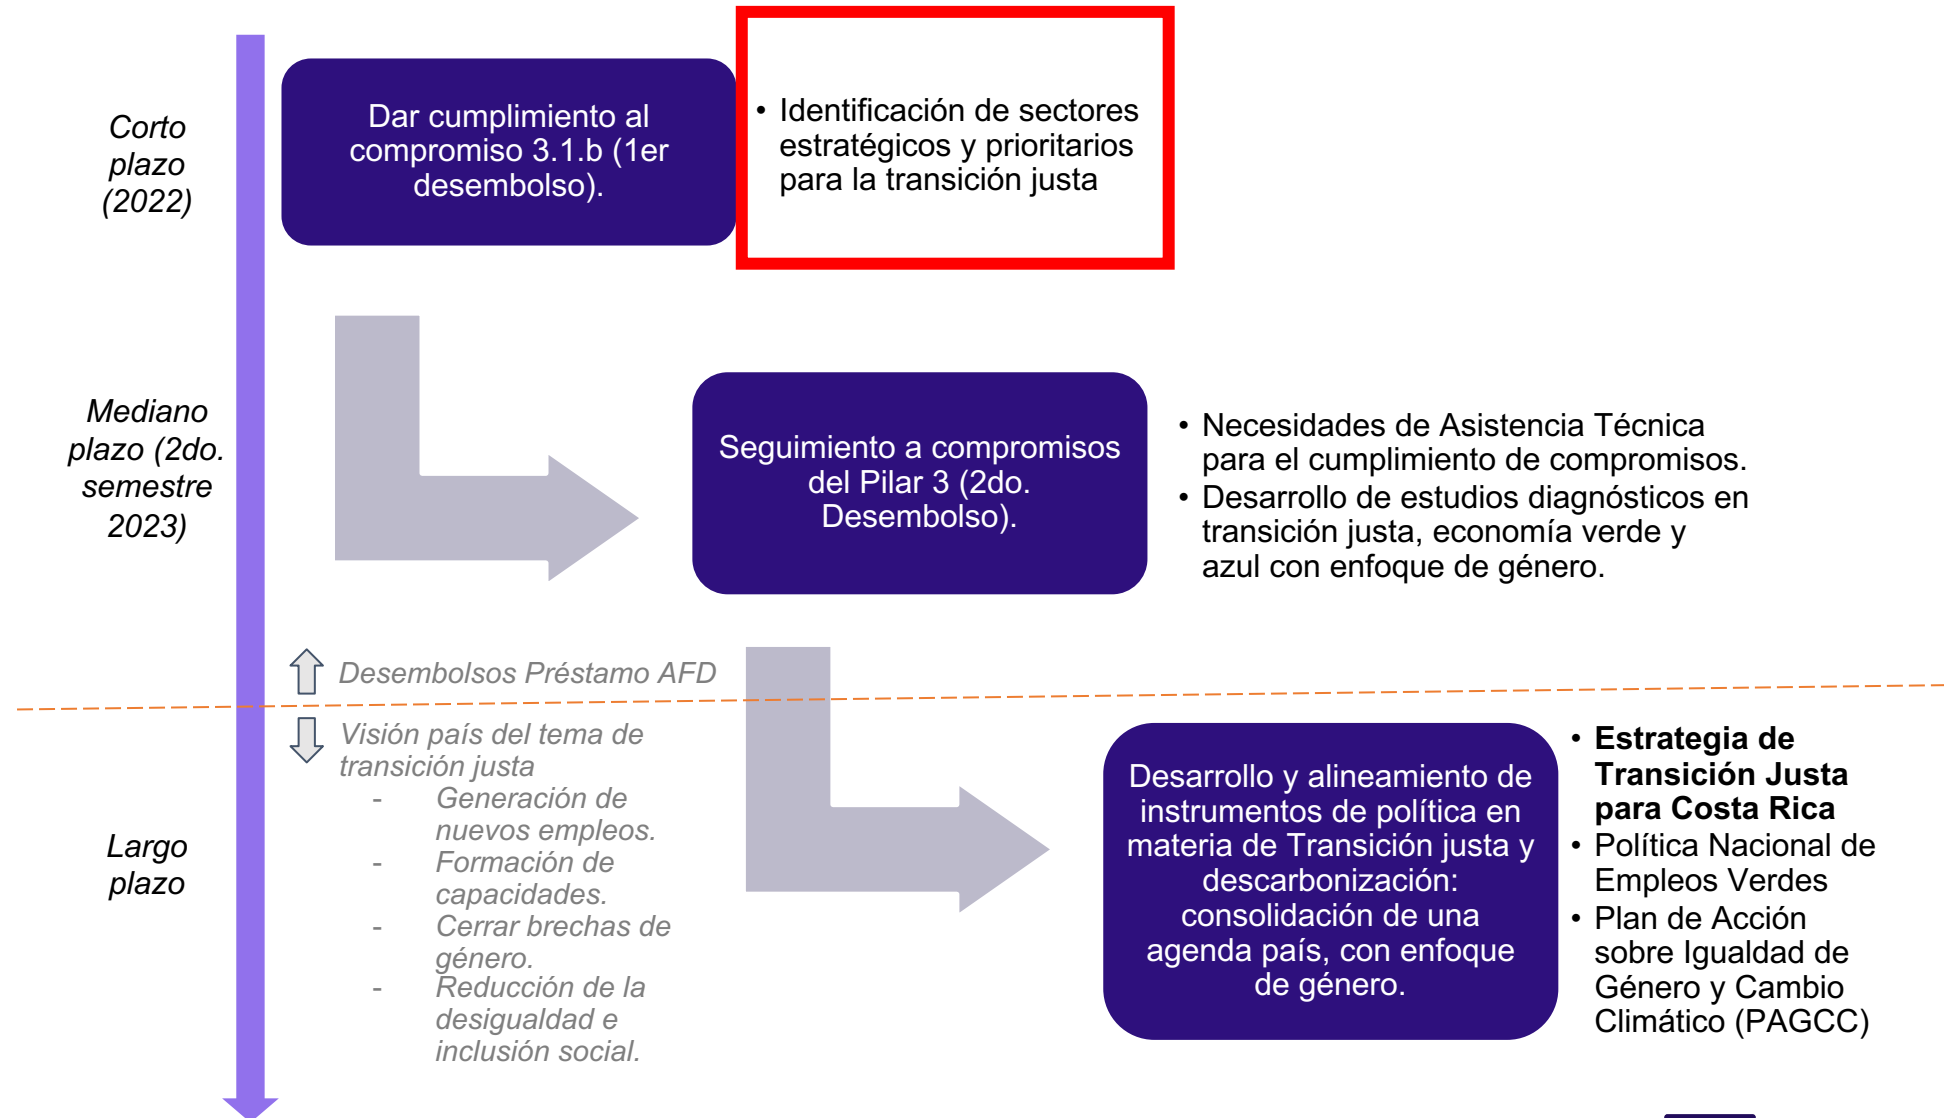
Corto plazo (2022)

Dar cumplimiento al compromiso 3.1.b (1er desembolso).

• Identificación de sectores estratégicos y prioritarios para la transición justa

Mediano plazo (2do. semestre 2023)

Seguimiento a compromisos del Pilar 3 (2do. Desembolso).

• Necesidades de Asistencia Técnica para el cumplimiento de compromisos.
• Desarrollo de estudios diagnósticos en transición justa, economía verde y azul con enfoque de género.

Desembolsos Préstamo AFD

Visión país del tema de transición justa
- Generación de nuevos empleos.
- Formación de capacidades.
- Cerrar brechas de género.
- Reducción de la desigualdad e inclusión social.

Largo plazo

Desarrollo y alineamiento de instrumentos de política en materia de Transición justa y descarbonización: consolidación de una agenda país, con enfoque de género.

• **Estrategia de Transición Justa para Costa Rica**
• Política Nacional de Empleos Verdes
• Plan de Acción sobre Igualdad de Género y Cambio Climático (PAGCC)